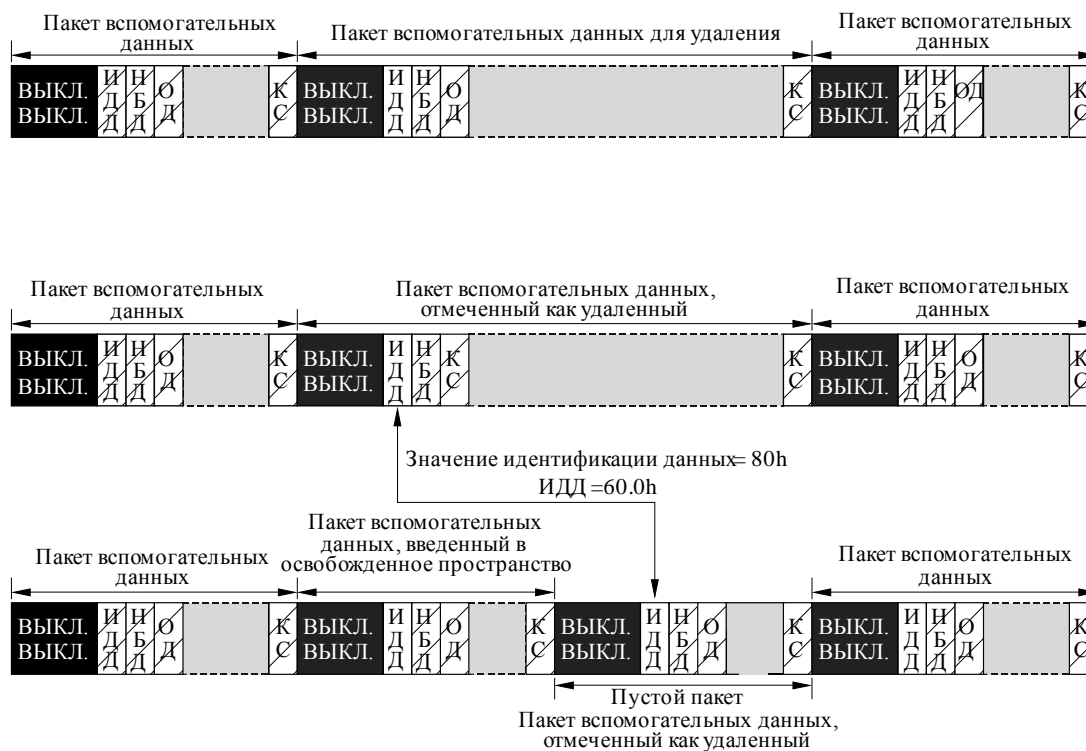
Пакет вспомогательных данных

Пакет вспомогательных данных для удаления

Пакет вспомогательных данных

ВЫКЛ. ВЫКЛ. ИДД НБД ОД КС ВЫКЛ. ВЫКЛ. ИДД НБД ОД КС ВЫКЛ. ВЫКЛ. ИДД НБД ОД К С

Пакет вспомогательных данных

Пакет вспомогательных данных, отмеченный как удаленный

Пакет вспомогательных данных

ВЫКЛ. ВЫКЛ. ИДД НБД ОД КС ВЫКЛ. ВЫКЛ. ИДД НБД КС КС ВЫКЛ. ВЫКЛ. ИДД НБД ОД К С

Значение идентификации данных= 80h
ИДД =60.0h

Пакет вспомогательных данных

Пакет вспомогательных данных, введенный в освобожденное пространство

Пакет вспомогательных данных

ВЫКЛ. ВЫКЛ. ИДД НБД ОД КС ВЫКЛ. ВЫКЛ. ИДД НБД ОД КС ВЫКЛ. ВЫКЛ. ИДД НБД ОД КС ВЫКЛ. ВЫКЛ. ИДД НБД ОД К С

Пустой пакет
Пакет вспомогательных данных, отмеченный как удаленный